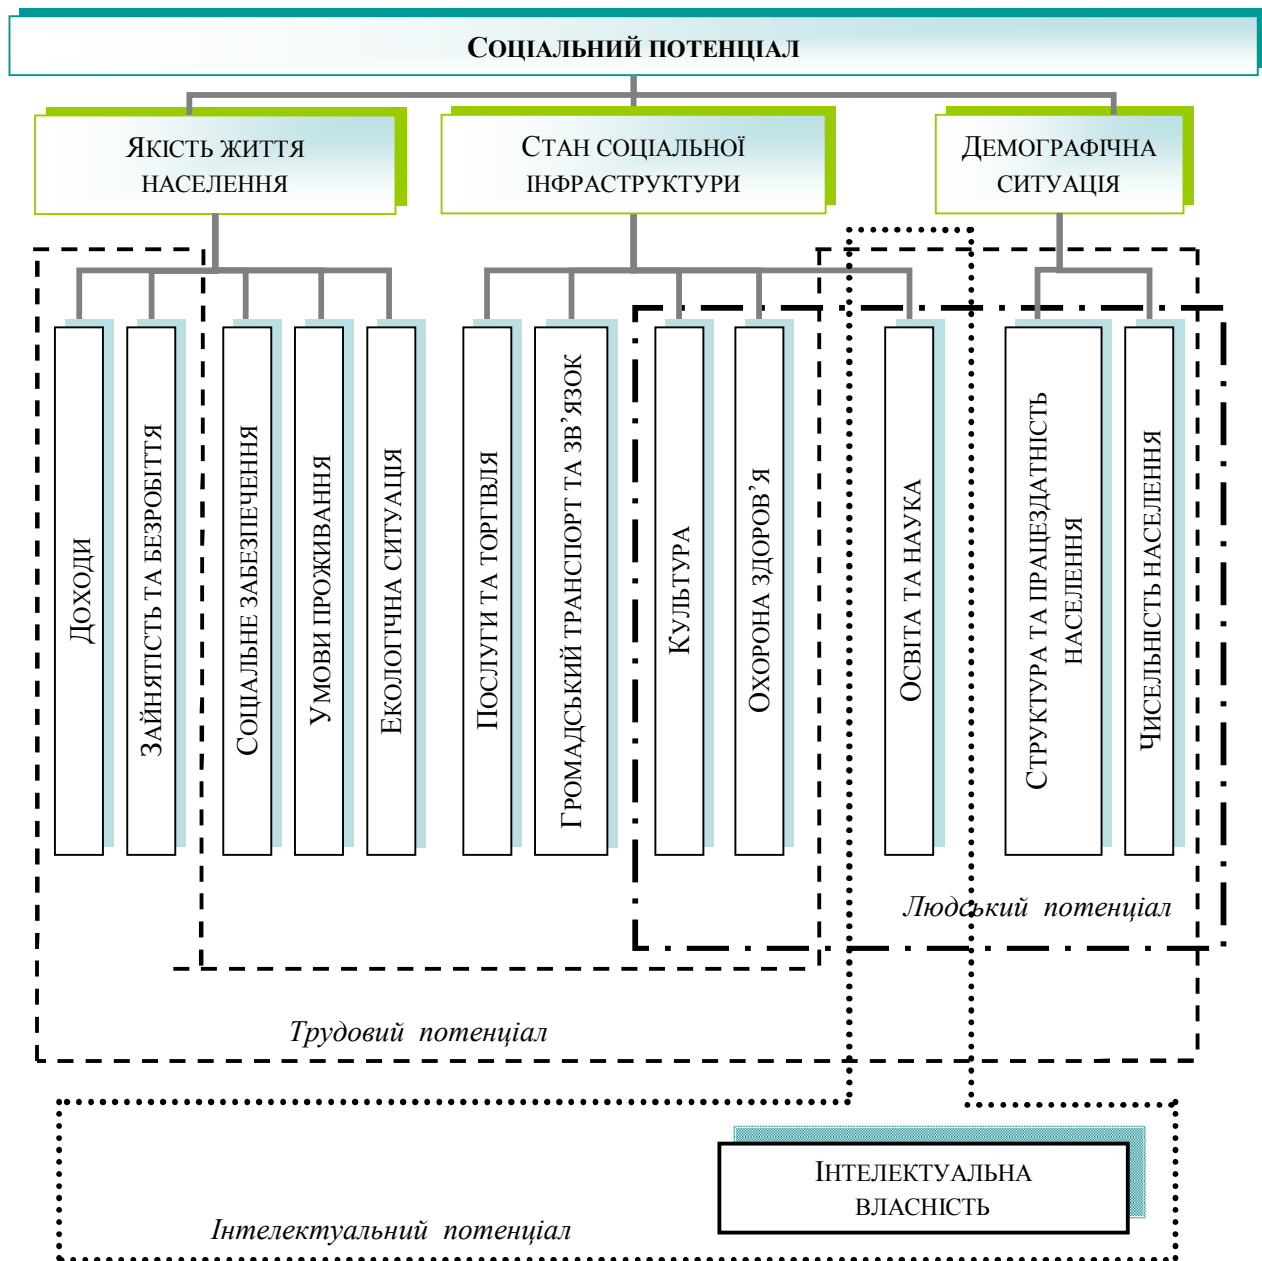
СОЦІАЛЬНИЙ ПОТЕНЦІАЛ

ЯКІСТЬ ЖИТТЯ НАСЕЛЕННЯ

СТАН СОЦІАЛЬНОЇ ІНФРАСТРУКТУРИ

ДЕМОГРАФІЧНА СИТУАЦІЯ

ДОХОДИ

ЗАЙНЯТІСТЬ ТА БЕЗРОБІТТЯ

СОЦІАЛЬНЕ ЗАБЕЗПЕЧЕННЯ

УМОВИ ПРОЖИВАННЯ

ЕКОЛОГІЧНА СИТУАЦІЯ

ПОСЛУГИ ТА ТОРГІВЛЯ

ГРОМАДСЬКИЙ ТРАНСПОРТ ТА ЗВ'ЯЗОК

КУЛЬТУРА

ОХОРОНА ЗДОРОВ'Я

ОСВІТА ТА НАУКА

СТРУКТУРА ТА ПРАЦЕЗДАТНІСТЬ НАСЕЛЕННЯ

ЧИСЕЛЬНІСТЬ НАСЕЛЕННЯ

Людський потенціал

Трудовий потенціал

ІНТЕЛЕКТУАЛЬНА ВЛАСНІСТЬ

Інтелектуальний потенціал